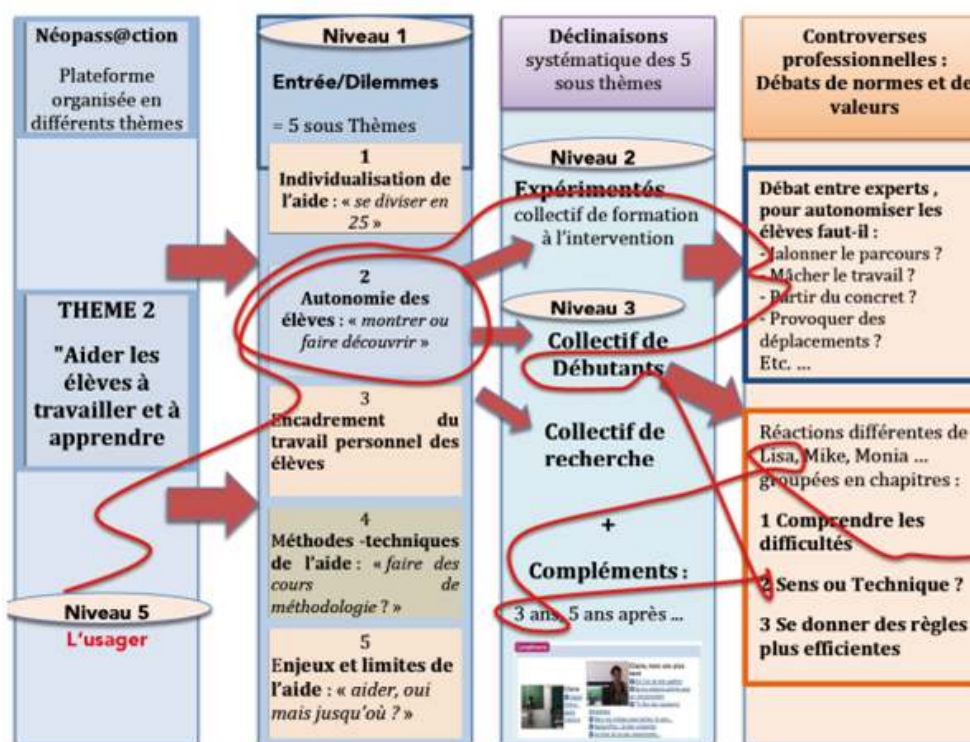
Néopass@ction

Plateforme organisée en différents thèmes

THEME 2

"Aider les élèves à travailler et à apprendre

Niveau 5
L'usager

Niveau 1

Entrée/Dilemmes

= 5 sous Thèmes

1
Individualisation de l'aide : « se diviser en 25 »

2
Autonomie des élèves : « montrer ou faire découvrir »

3
Encadrement du travail personnel des élèves

4
Méthodes -techniques de l'aide : « faire des cours de méthodologie ? »

5
Enjeux et limites de l'aide : « aider, oui mais jusqu'où ? »

Déclinaisons systématique des 5 sous thèmes

Niveau 2
Expérimentés
collectif de formation à l'intervention

Niveau 3
Collectif de Débutants

Collectif de recherche

+

Compléments :

3 ans, 5 ans après ...

Controverses professionnelles : Débats de normes et de valeurs

Débat entre experts , pour autonomiser les élèves faut-il :
- Jalonner le parcours ?
- Mâcher le travail ?
- Partir du concret ?
- Provoquer des déplacements ?
Etc. ...

Réactions différentes de Lisa, Mike, Monia ... groupées en chapitres :

1 Comprendre les difficultés

2 Sens ou Technique ?

3 Se donner des règles plus efficientes